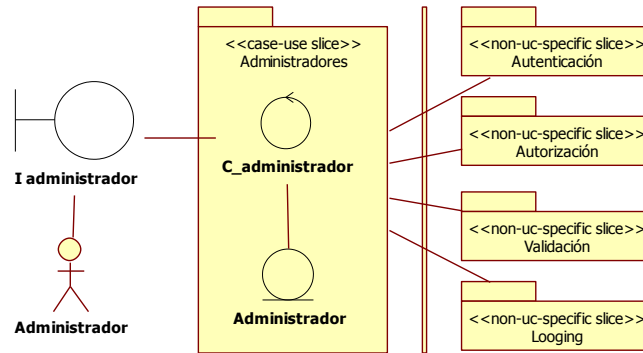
<<case-use slice>>
Administradores

C_administrador

Administrador

I administrador

Administrador

<<non-uc-specific slice>>
Autenticación

<<non-uc-specific slice>>
Autorización

<<non-uc-specific slice>>
Validación

<<non-uc-specific slice>>
Looging